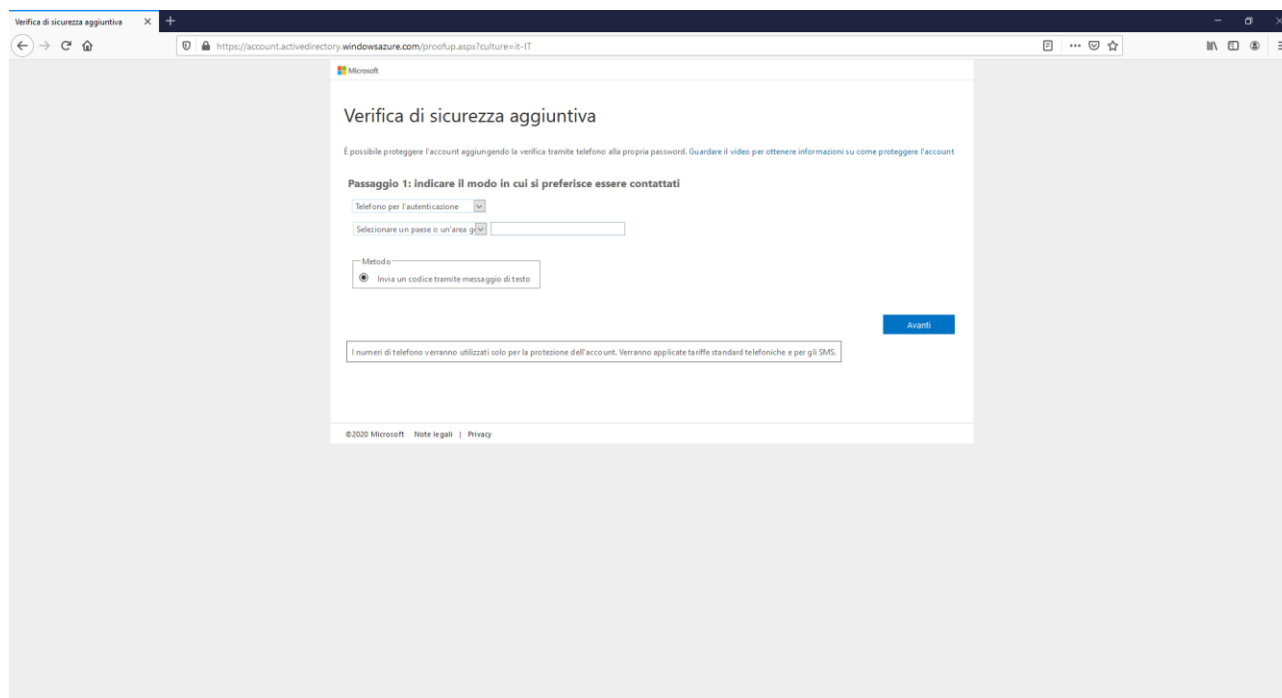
Verifica di sicurezza aggiuntiva

https://account.activedirectory.windowsazure.com/proofup.aspx?culture=it-IT

Microsoft

Verifica di sicurezza aggiuntiva

È possibile proteggere l'account aggiungendo la verifica tramite telefono alla propria password. Guardare il video per ottenere informazioni su come proteggere l'account

Passaggio 1: indicare il modo in cui si preferisce essere contattati

Telefono per l'autenticazione

Selezionare un paese o un'area g

Metodo

Invia un codice tramite messaggio di testo

Avanti

I numeri di telefono verranno utilizzati solo per la protezione dell'account. Verranno applicate tariffe standard telefoniche e per gli SMS.

©2020 Microsoft Note legali | Privacy